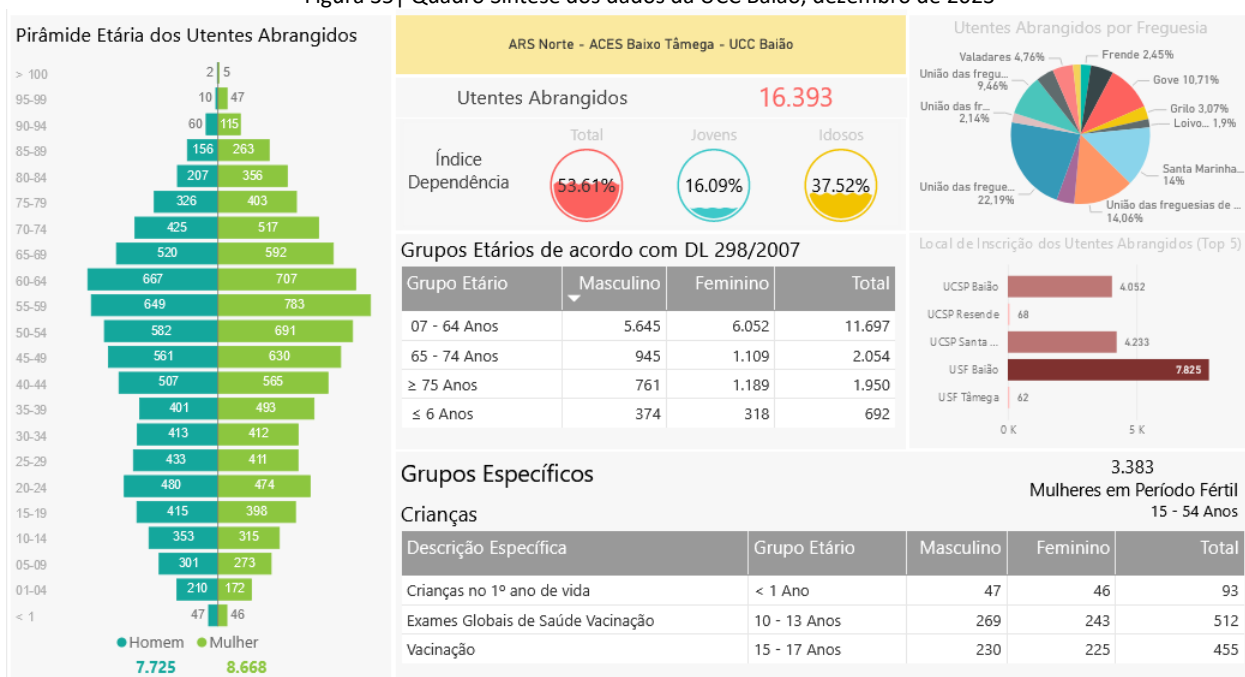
Figura 33 | Quadro Síntese dos dados da UCC Baião, dezembro de 2023

Pirâmide Etária dos Utentes Abrangidos

| Idade | Homem | Mulher |
|---|---|---|
| > 100 | 2 | 5 |
| 95-99 | 10 | 47 |
| 90-94 | 60 | 115 |
| 85-89 | 156 | 263 |
| 80-84 | 207 | 356 |
| 75-79 | 326 | 403 |
| 70-74 | 425 | 517 |
| 65-69 | 520 | 592 |
| 60-64 | 667 | 707 |
| 55-59 | 649 | 783 |
| 50-54 | 582 | 691 |
| 45-49 | 561 | 630 |
| 40-44 | 507 | 565 |
| 35-39 | 401 | 493 |
| 30-34 | 413 | 412 |
| 25-29 | 433 | 411 |
| 20-24 | 480 | 474 |
| 15-19 | 415 | 398 |
| 10-14 | 353 | 315 |
| 05-09 | 301 | 273 |
| 01-04 | 210 | 172 |
| < 1 | 47 | 46 |

Homem Mulher
7.725 8.668

ARS Norte - ACES Baixo Tâmega - UCC Baião

Utentes Abrangidos 16.393

Índice Dependência
Total 53.61%
Jovens 16.09%
Idosos 37.52%

Grupos Etários de acordo com DL 298/2007

| Grupo Etário | Masculino | Feminino | Total |
|---|---|---|---|
| 07 - 64 Anos | 5.645 | 6.052 | 11.697 |
| 65 - 74 Anos | 945 | 1.109 | 2.054 |
| ≥ 75 Anos | 761 | 1.189 | 1.950 |
| ≤ 6 Anos | 374 | 318 | 692 |

Utentes Abrangidos por Freguesia
Valadares 4,76%
Frende 2,45%
União das fregue... 9,46%
Gove 10,71%
União das fr... 2,14%
Grilo 3,07%
Loivo... 1,9%
Santa Marinha... 14%
União das fregue... 22,19%
União das freguesias de ... 14,06%

Local de Inscrição dos Utentes Abrangidos (Top 5)
UCSP Baião 4.052
UCSP Resende 68
UCSP Santa ... 4.233
USF Baião 7.825
USF Tâmega 62
0 K 5 K

Grupos Específicos
3.383
Mulheres em Período Fértil
15 - 54 Anos

Crianças

| Descrição Específica | Grupo Etário | Masculino | Feminino | Total |
|---|---|---|---|---|
| Crianças no 1º ano de vida | < 1 Ano | 47 | 46 | 93 |
| Exames Globais de Saúde Vacinação | 10 - 13 Anos | 269 | 243 | 512 |
| Vacinação | 15 - 17 Anos | 230 | 225 | 455 |